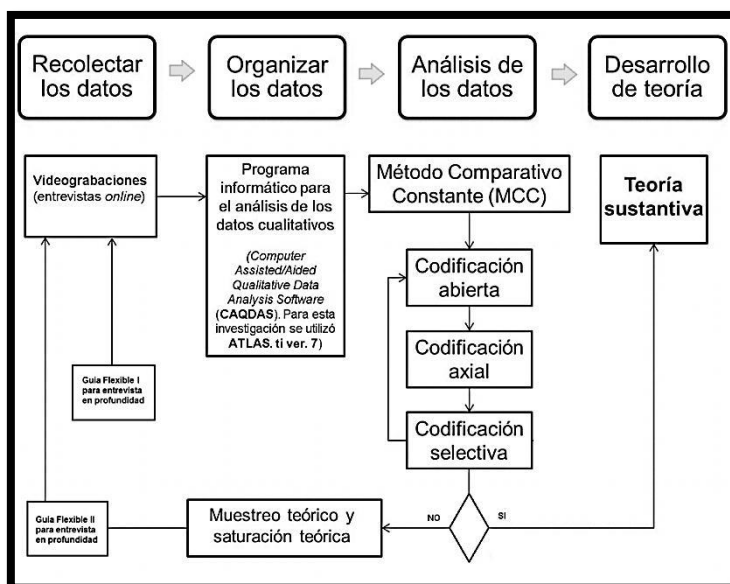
Recolectar los datos

Organizar los datos

Análisis de los datos

Desarrollo de teoría

Videograbaciones (entrevistas *online*)

Programa informático para el análisis de los datos cualitativos

*(Computer Assisted/Aided Qualitative Data Analysis Software* (**CAQDAS**). Para esta investigación se utilizó **ATLAS. ti ver. 7**)

Método Comparativo Constante (MCC)

Teoría sustantiva

Codificación abierta

Codificación axial

Codificación selectiva

Guía Flexible I para entrevista en profundidad

Guía Flexible II para entrevista en profundidad

Muestreo teórico y saturación teórica

NO

SI